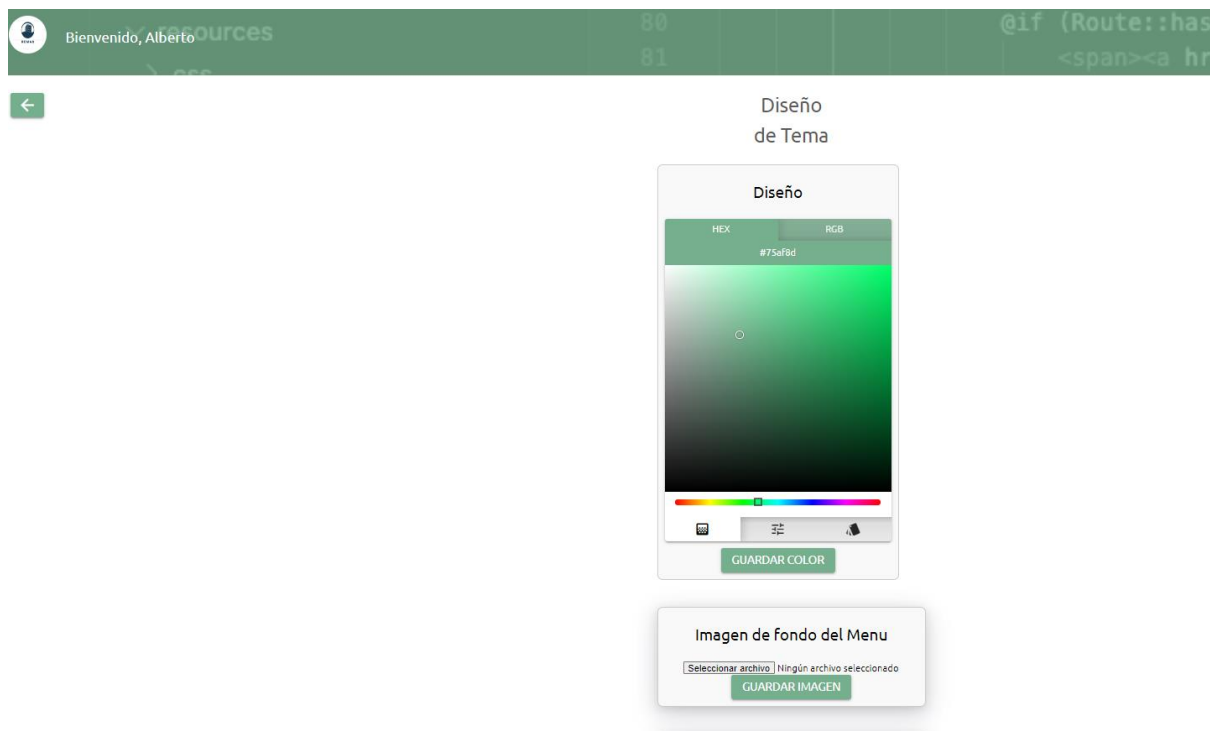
Bienvenido, Alberto resources
80
81
@if (Route::has
<span><a hr

←

Diseño
de Tema

Diseño

HEX
RGB
#75af8d

GUARDAR COLOR

Imagen de fondo del Menu

Seleccionar archivo Ningún archivo seleccionado
GUARDAR IMAGEN